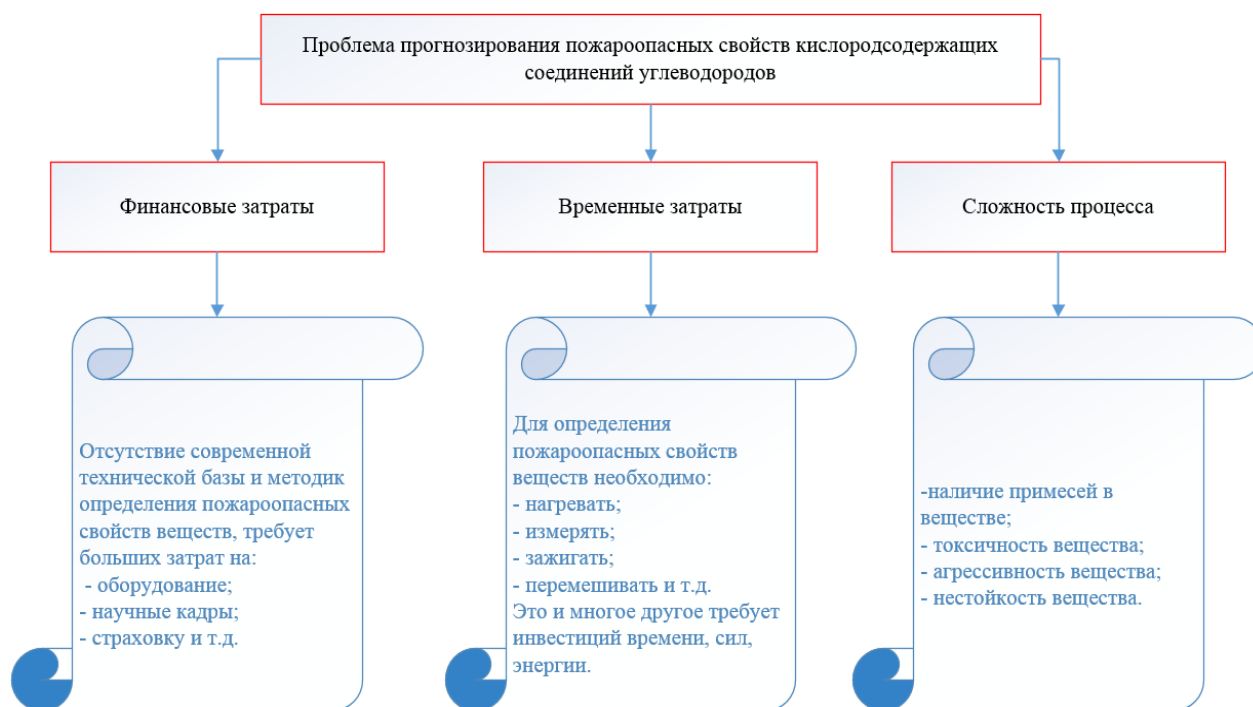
Проблема прогнозирования пожароопасных свойств кислородсодержащих соединений углеводородов

Финансовые затраты

Временные затраты

Сложность процесса

Отсутствие современной технической базы и методик определения пожароопасных свойств веществ, требует больших затрат на:
- оборудование;
- научные кадры;
- страховку и т.д.

Для определения пожароопасных свойств веществ необходимо:
- нагревать;
- измерять;
- зажигать;
- перемешивать и т.д.
Это и многое другое требует инвестиций времени, сил, энергии.

-наличие примесей в веществе;
- токсичность вещества;
- агрессивность вещества;
- нестойкость вещества.